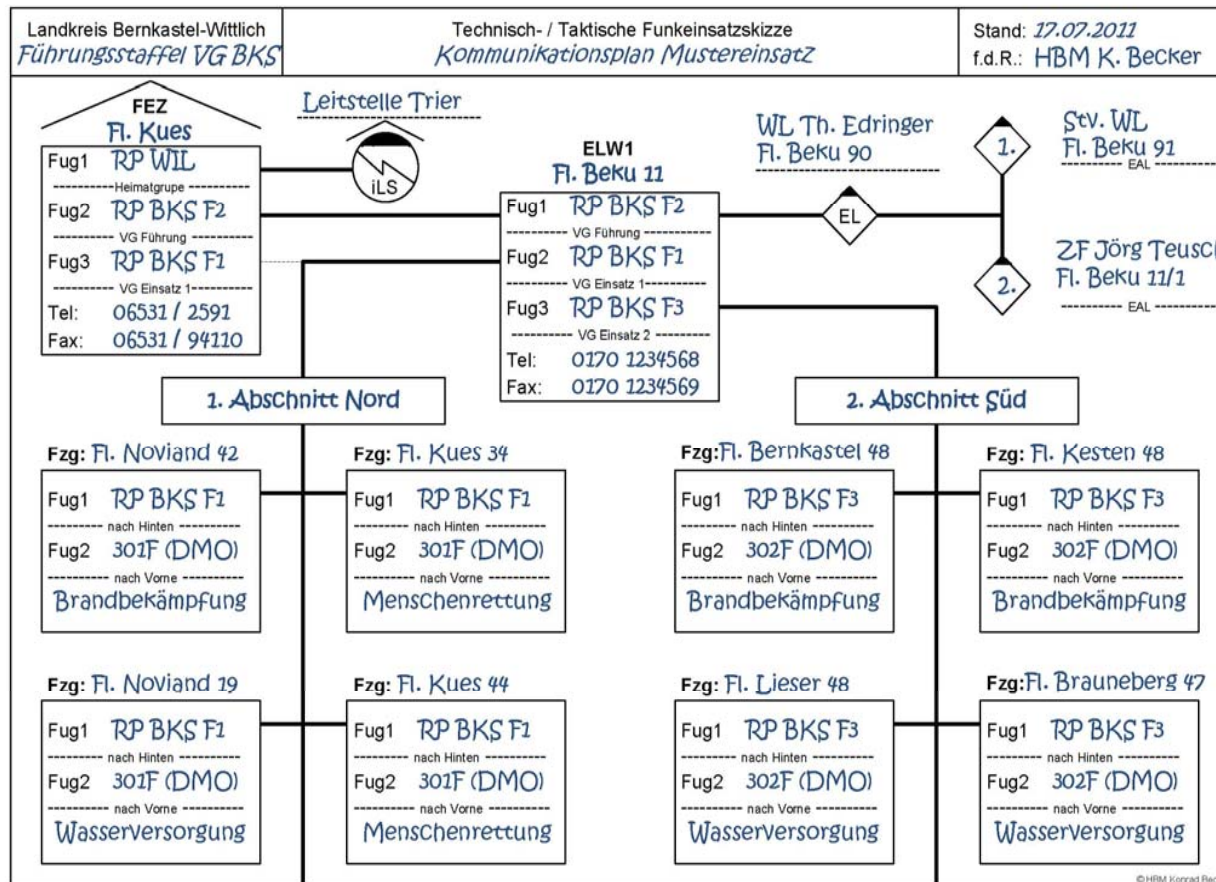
Landkreis Bernkastel-Wittlich
Führungsstaffel VG BKS

Technisch- / Taktische Funkeinsatzskizze
Kommunikationsplan Mustereinsatz

Stand: 17.07.2011
f.d.R.: HBM K. Becker

FEZ
Fl. Kues
Fug1 RP WIL
Heimatgrupe
Fug2 RP BKS F2
VG Führung
Fug3 RP BKS F1
VG Einsatz 1
Tel: 06531 / 2591
Fax: 06531 / 94110

Leitstelle Trier
iLS

ELW1
Fl. Beku 11
Fug1 RP BKS F2
VG Führung
Fug2 RP BKS F1
VG Einsatz 1
Fug3 RP BKS F3
VG Einsatz 2
Tel: 0170 1234568
Fax: 0170 1234569

WL Th. Edringer
Fl. Beku 90
EL

1.
Stv. WL
Fl. Beku 91
EAL

2.
ZF Jörg Teusc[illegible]
Fl. Beku 11/1
EAL

1. Abschnitt Nord

2. Abschnitt Süd

Fzg: Fl. Noviand 42
Fug1 RP BKS F1
nach Hinten
Fug2 301F (DMO)
nach Vorne
Brandbekämpfung

Fzg: Fl. Kues 34
Fug1 RP BKS F1
nach Hinten
Fug2 301F (DMO)
nach Vorne
Menschenrettung

Fzg: Fl. Bernkastel 48
Fug1 RP BKS F3
nach Hinten
Fug2 302F (DMO)
nach Vorne
Brandbekämpfung

Fzg: Fl. Kesten 48
Fug1 RP BKS F3
nach Hinten
Fug2 302F (DMO)
nach Vorne
Brandbekämpfung

Fzg: Fl. Noviand 19
Fug1 RP BKS F1
nach Hinten
Fug2 301F (DMO)
nach Vorne
Wasserversorgung

Fzg: Fl. Kues 44
Fug1 RP BKS F1
nach Hinten
Fug2 301F (DMO)
nach Vorne
Menschenrettung

Fzg: Fl. Lieser 48
Fug1 RP BKS F3
nach Hinten
Fug2 302F (DMO)
nach Vorne
Wasserversorgung

Fzg: Fl. Brauneberg 47
Fug1 RP BKS F3
nach Hinten
Fug2 302F (DMO)
nach Vorne
Wasserversorgung

© HBM Konrad Bec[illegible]